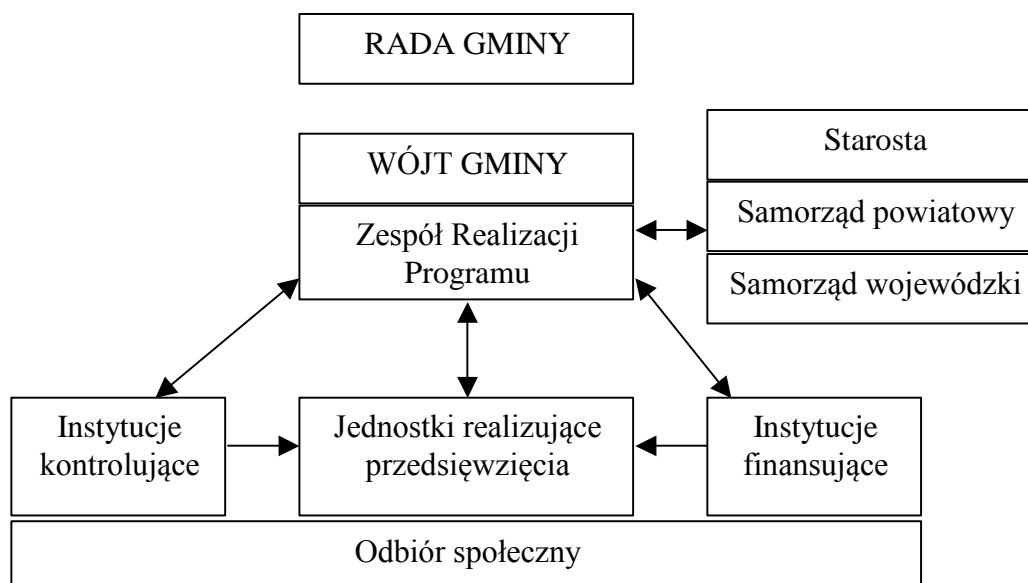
RADA GMINY

WÓJT GMINY

Zespół Realizacji Programu

Starosta

Samorząd powiatowy

Samorząd wojewódzki

Instytucje kontrolujące

Jednostki realizujące przedsięwzięcia

Instytucje finansujące

Odbiór społeczny